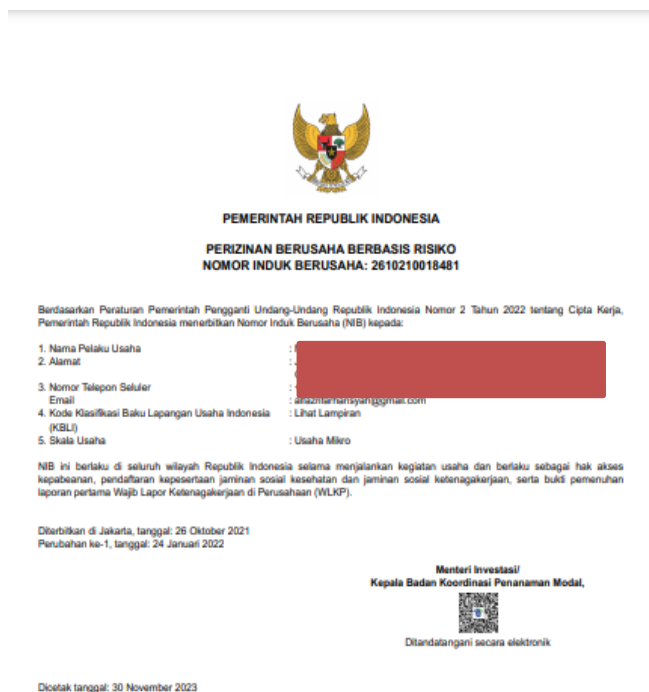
PEMERINTAH REPUBLIK INDONESIA

PERIZINAN BERUSAHA BERBASIS RISIKO
NOMOR INDUK BERUSAHA: 2610210018481

Berdasarkan Peraturan Pemerintah Pengganti Undang-Undang Republik Indonesia Nomor 2 Tahun 2022 tentang Cipta Kerja, Pemerintah Republik Indonesia menerbitkan Nomor Induk Berusaha (NIB) kepada:

1. Nama Pelaku Usaha : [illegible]
2. Alamat : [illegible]

3. Nomor Telepon Seluler : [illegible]
Email : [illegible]@gmail.com
4. Kode Klasifikasi Baku Lapangan Usaha Indonesia (KBLI) : Lihat Lampiran
5. Skala Usaha : Usaha Mikro

NIB ini berlaku di seluruh wilayah Republik Indonesia selama menjalankan kegiatan usaha dan berlaku sebagai hak akses kepabeanan, pendaftaran kepesertaan jaminan sosial kesehatan dan jaminan sosial ketenagakerjaan, serta bukti pemenuhan laporan pertama Wajib Lapor Ketenagakerjaan di Perusahaan (WLKP).

Diterbitkan di Jakarta, tanggal: 26 Oktober 2021
Perubahan ke-1, tanggal: 24 Januari 2022

Menteri Investasi/
Kepala Badan Koordinasi Penanaman Modal,

Ditandatangani secara elektronik

Dicetak tanggal: 30 November 2023